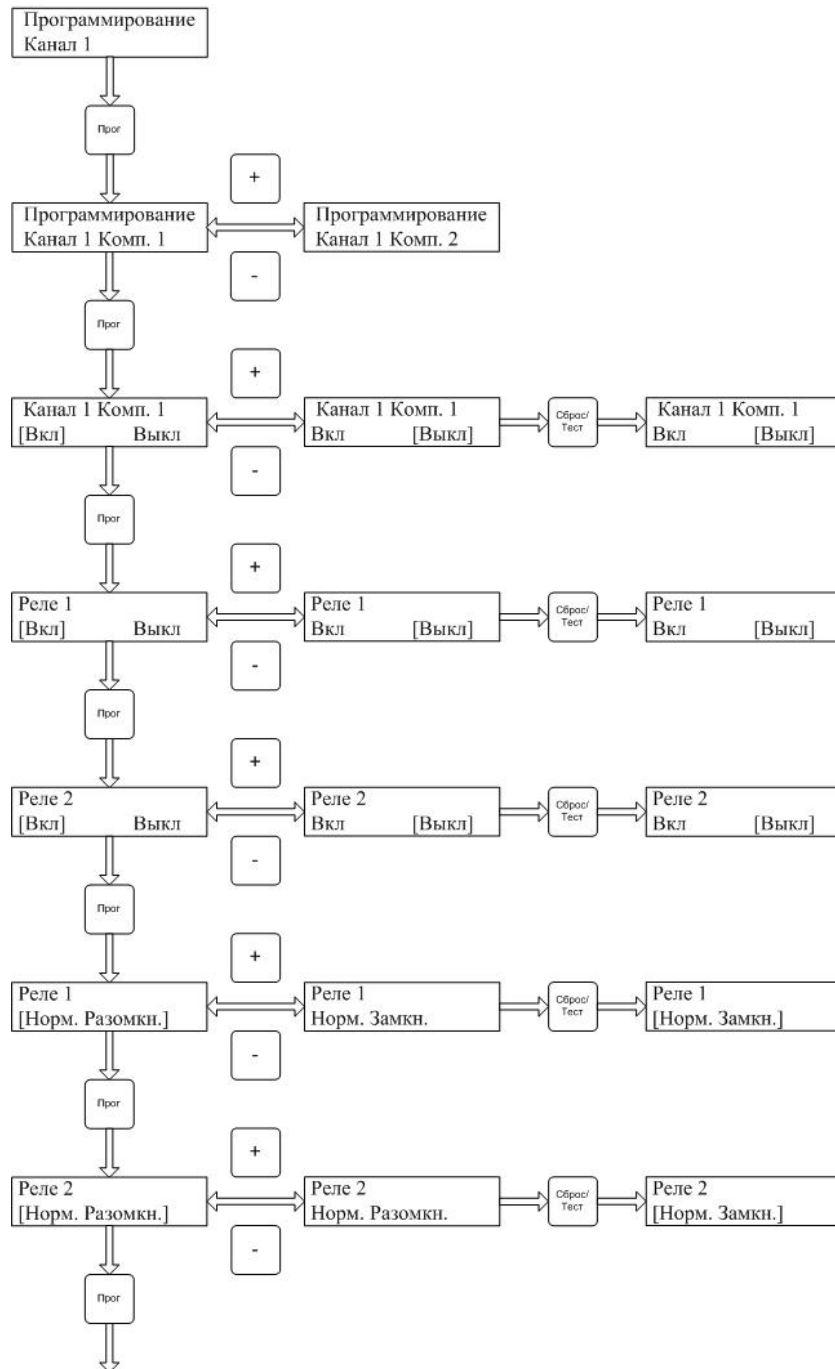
Программирование
Канал 1

Прог

+

Программирование
Канал 1 Комп. 1

Программирование
Канал 1 Комп. 2

-

Прог

+

Канал 1 Комп. 1
[Вкл] Выкл

Канал 1 Комп. 1
Вкл [Выкл]

Сброс/
Тест

Канал 1 Комп. 1
Вкл [Выкл]

-

Прог

+

Реле 1
[Вкл] Выкл

Реле 1
Вкл [Выкл]

Сброс/
Тест

Реле 1
Вкл [Выкл]

-

Прог

+

Реле 2
[Вкл] Выкл

Реле 2
Вкл [Выкл]

Сброс/
Тест

Реле 2
Вкл [Выкл]

-

Прог

+

Реле 1
[Норм. Разомкн.]

Реле 1
Норм. Замкн.

Сброс/
Тест

Реле 1
[Норм. Замкн.]

-

Прог

+

Реле 2
[Норм. Разомкн.]

Реле 2
Норм. Разомкн.

Сброс/
Тест

Реле 2
[Норм. Замкн.]

-

Прог